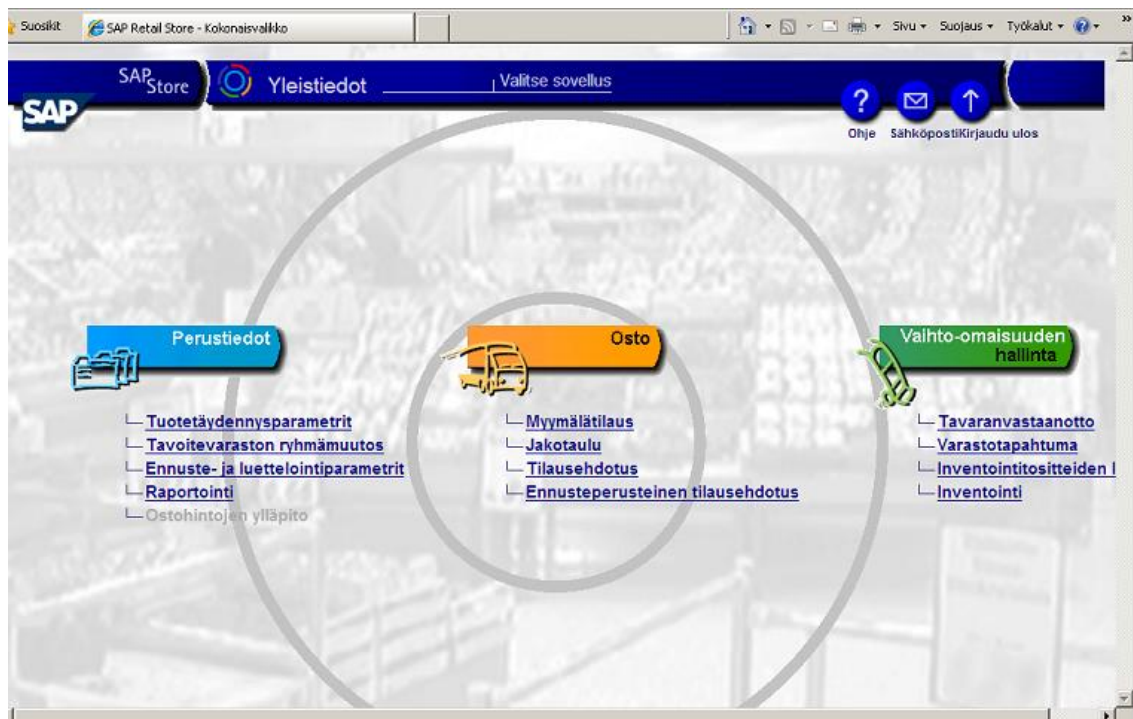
Suosikit SAP Retail Store - Kokonaisvalikko

Sivu ▾ Suojaus ▾ Työkalut ▾

SAP Store Yleistiedot Valitse sovellus

SAP

Ohje Sähköposti Kirjaudu ulos

Perustiedot

Tuotetäydennysparametrit
Tavoitevaraston ryhmämuutos
Ennuste- ja luettelointiparametrit
Raportointi
Ostohintojen ylläpito

Osto

Myymälätilaus
Jakotaulu
Tilausehdotus
Ennusteperusteinen tilausehdotus

Vaihto-omaisuuden hallinta

Tavaranvastaanotto
Varastotapahtuma
Inventointitositteiden l
Inventointi